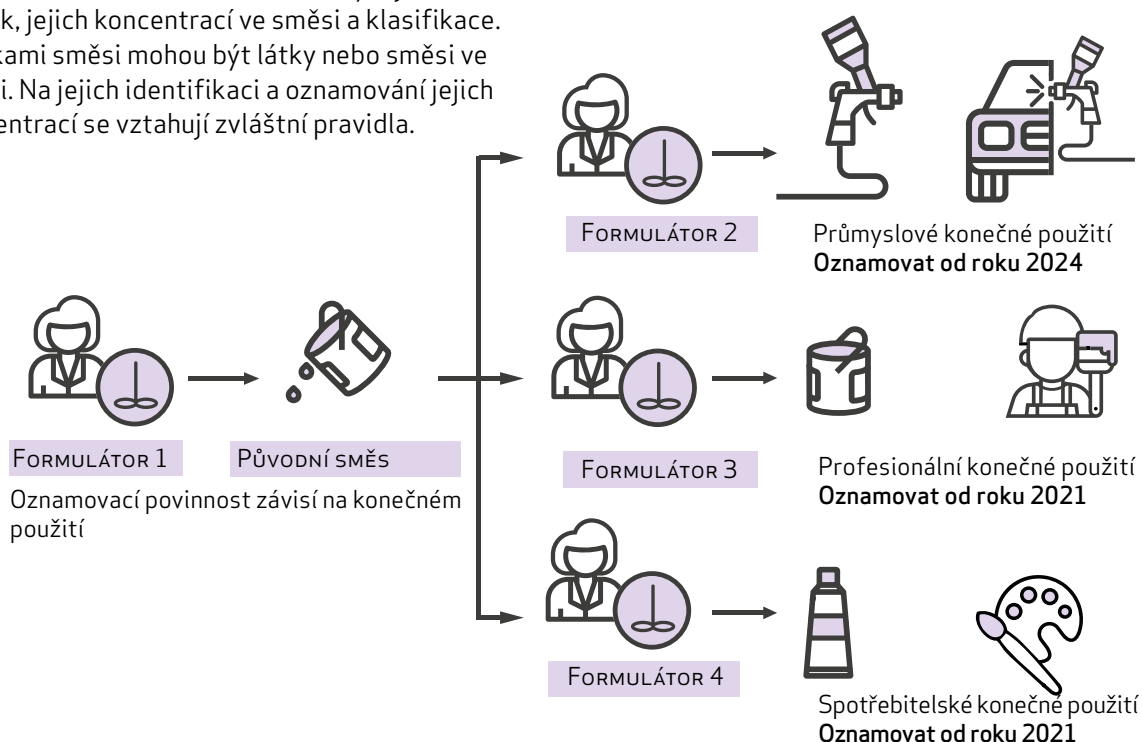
k, jejich koncentrací ve směsi a klasifikace. kami směsi mohou být látky nebo směsi ve i. Na jejich identifikaci a oznamování jejich centrací se vztahují zvláštní pravidla.

Formulátor 2

Průmyslové konečné použití
Oznamovat od roku 2024

Formulátor 1

Původní směs

Oznamovací povinnost závisí na konečném použití

Formulátor 3

Profesionální konečné použití
Oznamovat od roku 2021

Formulátor 4

Spotřebitelské konečné použití
Oznamovat od roku 2021